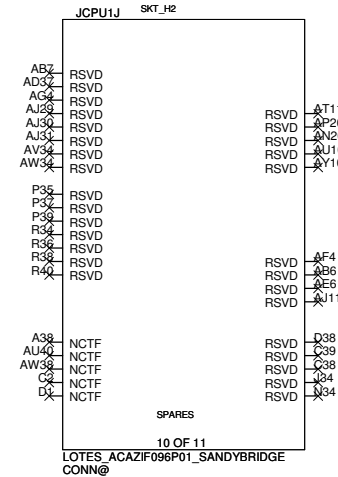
JCPU1J SKT_H2

AB7 RSVD
AD37 RSVD
AG4 RSVD
AJ29 RSVD
AJ30 RSVD
AJ31 RSVD
AV34 RSVD
AW34 RSVD

P35 RSVD
P37 RSVD
P39 RSVD
R34 RSVD
R36 RSVD
R38 RSVD
R40 RSVD

A38 NCTF
AU40 NCTF
AW38 NCTF
C2 NCTF
D1 NCTF

RSVD AT11
RSVD AP20
RSVD AN20
RSVD AU10
RSVD AY10

RSVD AF4
RSVD AB6
RSVD AE6
RSVD AJ11

RSVD D38
RSVD C39
RSVD C38
RSVD J34
RSVD N34

SPARES

10 OF 11

LOTES_ACAZIF096P01_SANDYBRIDGE
CONN@